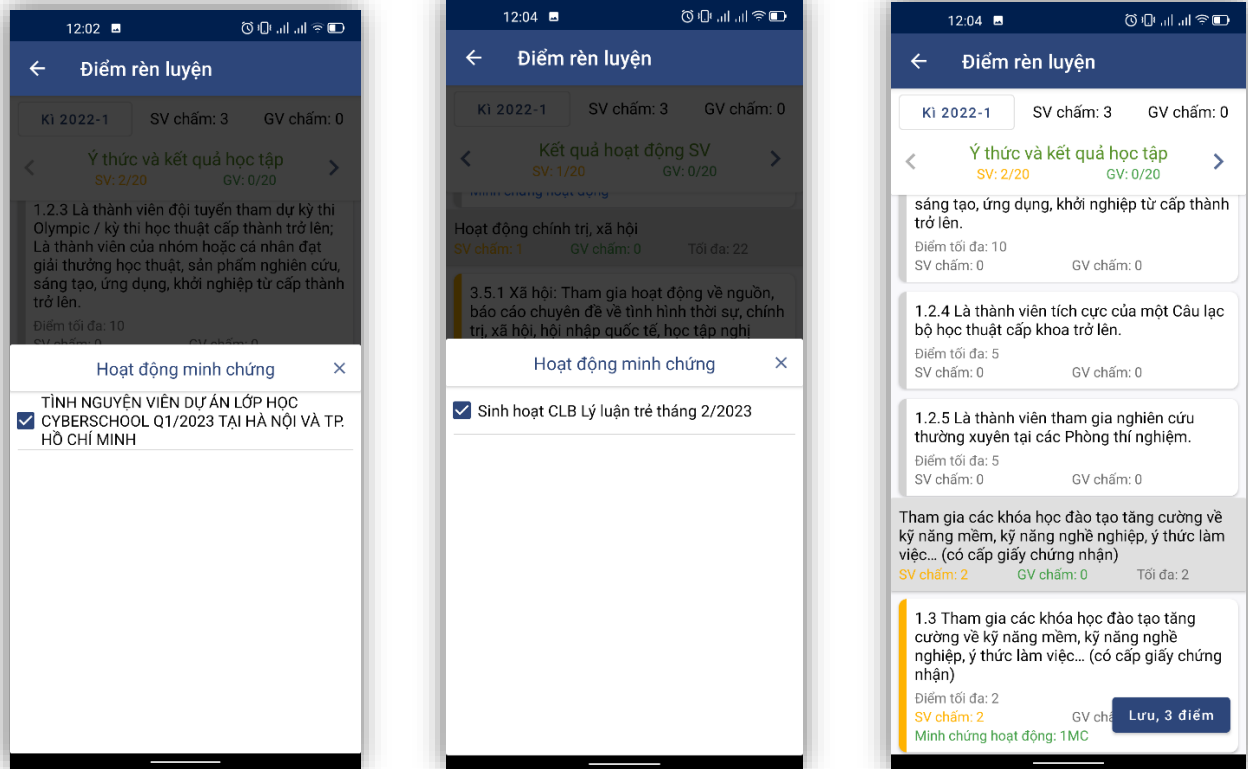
12:02

Điểm rèn luyện

Kì 2022-1 SV chấm: 3 GV chấm: 0

Ý thức và kết quả học tập
SV: 2/20 GV: 0/20

1.2.3 Là thành viên đội tuyển tham dự kỳ thi Olympic / kỳ thi học thuật cấp thành trở lên; Là thành viên của nhóm hoặc cá nhân đạt giải thưởng học thuật, sản phẩm nghiên cứu, sáng tạo, ứng dụng, khởi nghiệp từ cấp thành trở lên.
Điểm tối đa: 10

Hoạt động minh chứng ×

TÌNH NGUYỆN VIÊN DỰ ÁN LỚP HỌC CYBERSCHOOL Q1/2023 TẠI HÀ NỘI VÀ TP. HỒ CHÍ MINH

12:04

Điểm rèn luyện

Kì 2022-1 SV chấm: 3 GV chấm: 0

Kết quả hoạt động SV
SV: 1/20 GV: 0/20

Hoạt động chính trị, xã hội
SV chấm: 1 GV chấm: 0 Tối đa: 22

3.5.1 Xã hội: Tham gia hoạt động về nguồn, báo cáo chuyên đề về tình hình thời sự, chính trị, xã hội, hội nhập quốc tế, học tập nghị

Hoạt động minh chứng ×

Sinh hoạt CLB Lý luận trẻ tháng 2/2023

12:04

Điểm rèn luyện

Kì 2022-1 SV chấm: 3 GV chấm: 0

Ý thức và kết quả học tập
SV: 2/20 GV: 0/20

sáng tạo, ứng dụng, khởi nghiệp từ cấp thành trở lên.
Điểm tối đa: 10
SV chấm: 0 GV chấm: 0

1.2.4 Là thành viên tích cực của một Câu lạc bộ học thuật cấp khoa trở lên.
Điểm tối đa: 5
SV chấm: 0 GV chấm: 0

1.2.5 Là thành viên tham gia nghiên cứu thường xuyên tại các Phòng thí nghiệm.
Điểm tối đa: 5
SV chấm: 0 GV chấm: 0

Tham gia các khóa học đào tạo tăng cường về kỹ năng mềm, kỹ năng nghề nghiệp, ý thức làm việc... (có cấp giấy chứng nhận)
SV chấm: 2 GV chấm: 0 Tối đa: 2

1.3 Tham gia các khóa học đào tạo tăng cường về kỹ năng mềm, kỹ năng nghề nghiệp, ý thức làm việc... (có cấp giấy chứng nhận)
Điểm tối đa: 2
SV chấm: 2 GV ch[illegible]
Minh chứng hoạt động: 1MC

Lưu, 3 điểm